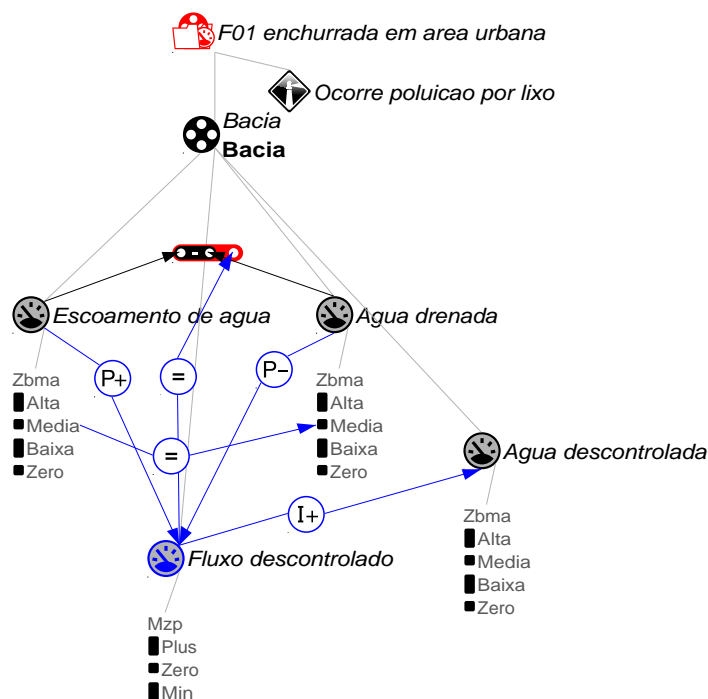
F01 enchurrada em area urbana

Ocorre poluicao por lixo

Bacia
Bacia

Escoamento de agua

Agua drenada

P+

=

P−

Zbma
Alta
Media
Baixa
Zero

=

Zbma
Alta
Media
Baixa
Zero

Agua descontrolada

I+

Zbma
Alta
Media
Baixa
Zero

Fluxo descontrolado

Mzp
Plus
Zero
Min